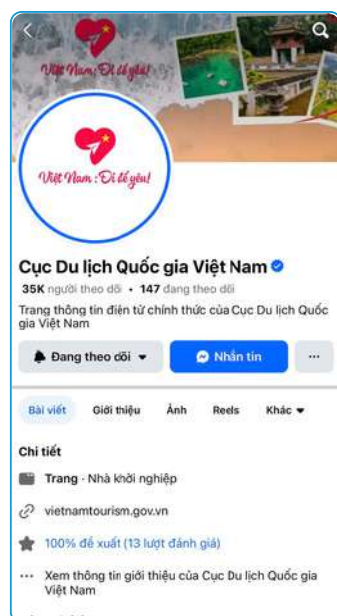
Việt Nam: Đi để yêu!

Việt Nam: Đi để yêu!

Cục Du lịch Quốc gia Việt Nam

35K người theo dõi • 147 đang theo dõi

Trang thông tin điện tử chính thức của Cục Du lịch Quốc gia Việt Nam

Đang theo dõi

Nhắn tin

...

Bài viết Giới thiệu Ảnh Reels Khác

Chi tiết

Trang · Nhà khởi nghiệp

vietnamtourism.gov.vn

100% đề xuất (13 lượt đánh giá)

Xem thông tin giới thiệu của Cục Du lịch Quốc gia Việt Nam